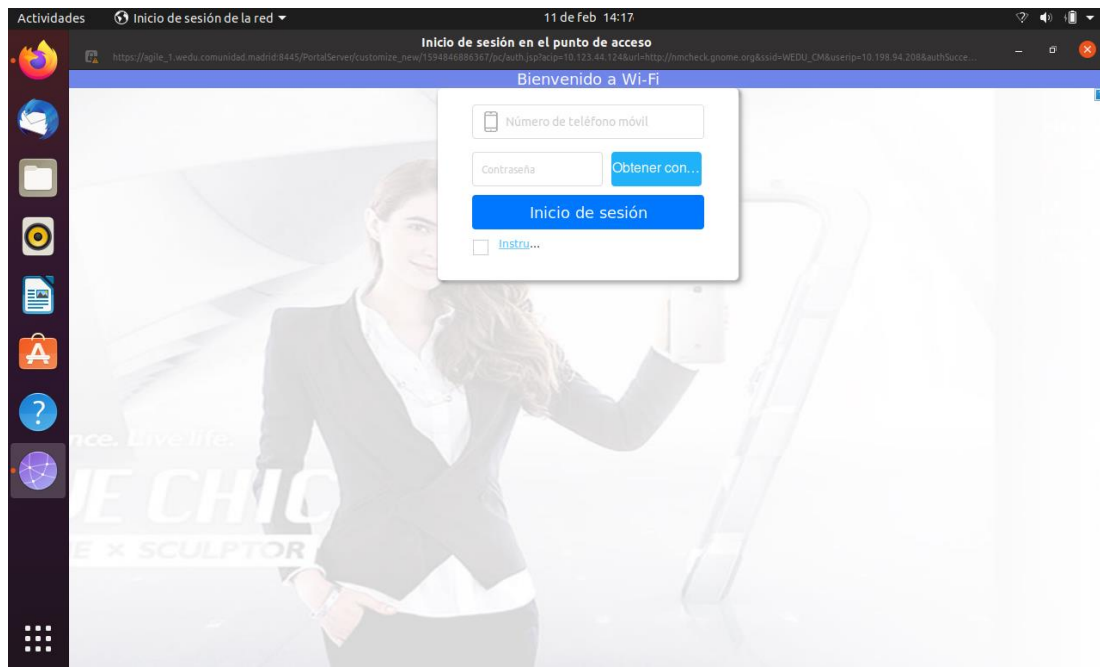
Actividades
Inicio de sesión de la red
11 de feb 14:17

Inicio de sesión en el punto de acceso
https://agile_1.wedu.comunidad.madrid:8445/PortalServer/customize_new/1594846886367/pc/auth.jsp?acip=10.123.44.124&url=http://nmcheck.gnome.org&ssid=WEDU_CM&userip=10.198.94.208&authSucce...

Bienvenido a Wi-Fi

Número de teléfono móvil
Contraseña
Obtener con...
Inicio de sesión
Instru...

nce. Live life.
JE CHIC
E × SCULPTOR